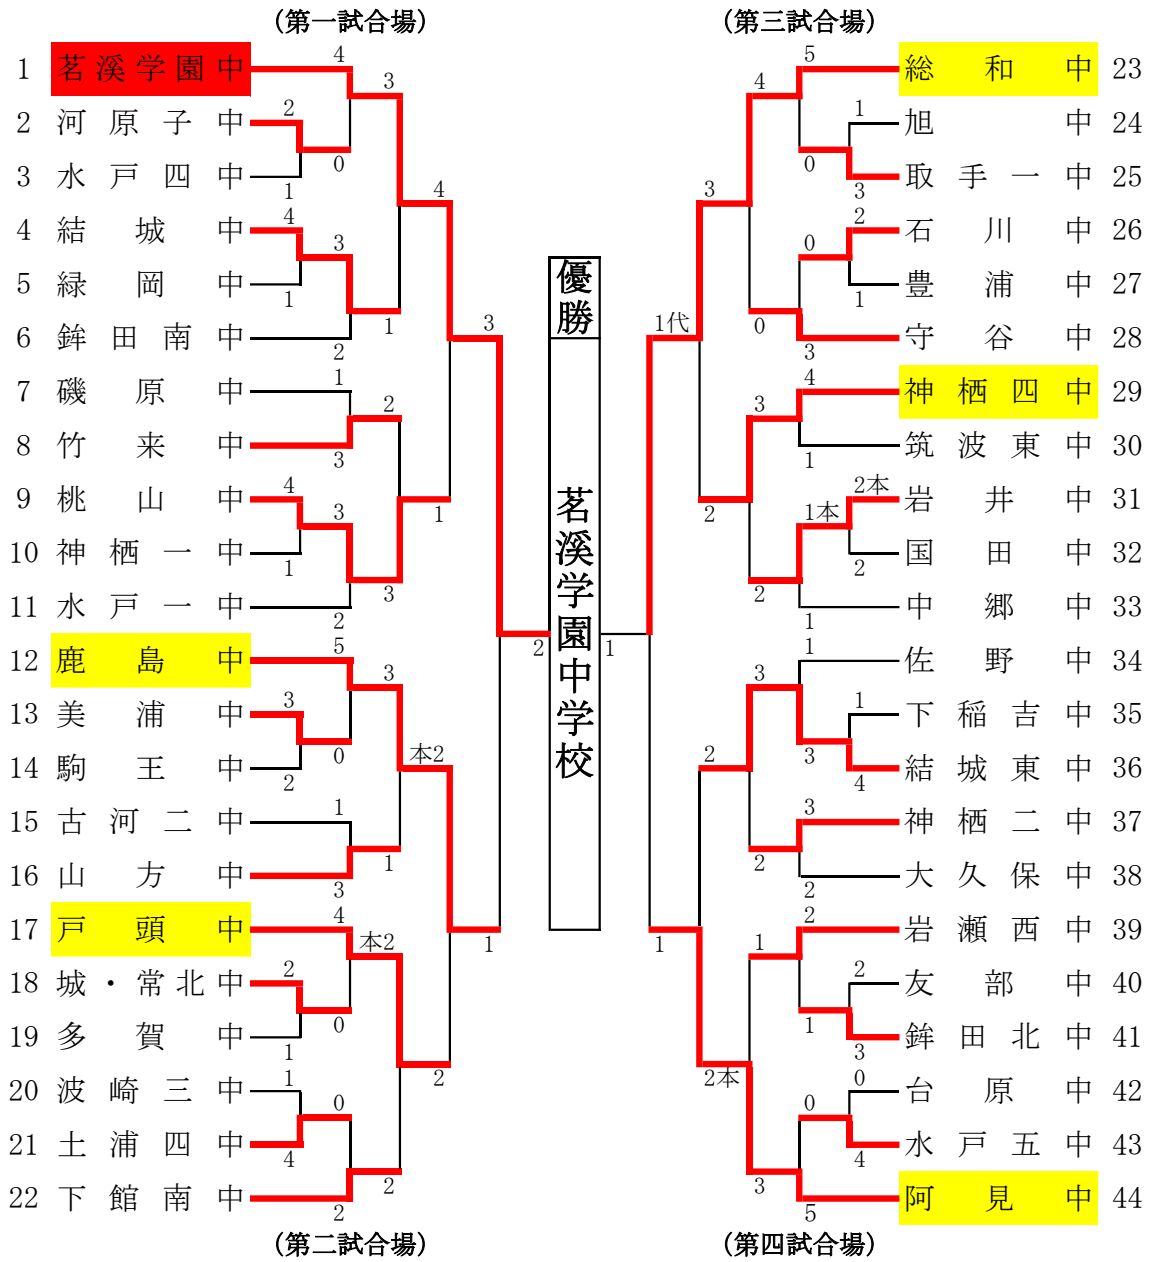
（第一試合場）

1 茗溪学園中
2 河原子中
3 水戸四中
4 結城中
5 緑岡中
6 鉾田南中
7 磯原中
8 竹来中
9 桃山中
10 神栖一中
11 水戸一中
12 鹿島中
13 美浦中
14 駒王中
15 古河二中
16 山方中
17 戸頭中
18 城・常北中
19 多賀中
20 波崎三中
21 土浦四中
22 下館南中

（第二試合場）

4 3 2 0 1 4 3 1 2 1 1 2 3 4 3 1 3 2 1 2 3 3 5 3 0 3 2 本2 1 1 3 4 本2 2 0 1 1 0 4 2 2 2 1 2

優勝
茗溪学園中学校

（第三試合場）

23 総和中
24 旭中
25 取手一中
26 石川中
27 豊浦中
28 守谷中
29 神栖四中
30 筑波東中
31 岩井中
32 国田中
33 中郷中
34 佐野中
35 下稲吉中
36 結城東中
37 神栖二中
38 大久保中
39 岩瀬西中
40 友部中
41 鉾田北中
42 台原中
43 水戸五中
44 阿見中

（第四試合場）

5 4 1 0 3 3 2 0 1 0 3 1代 4 3 1 2本 1本 2 2 2 1 1 3 1 2 3 4 3 2 2 1 2 1 2 1 3 2本 0 0 4 3 5 1